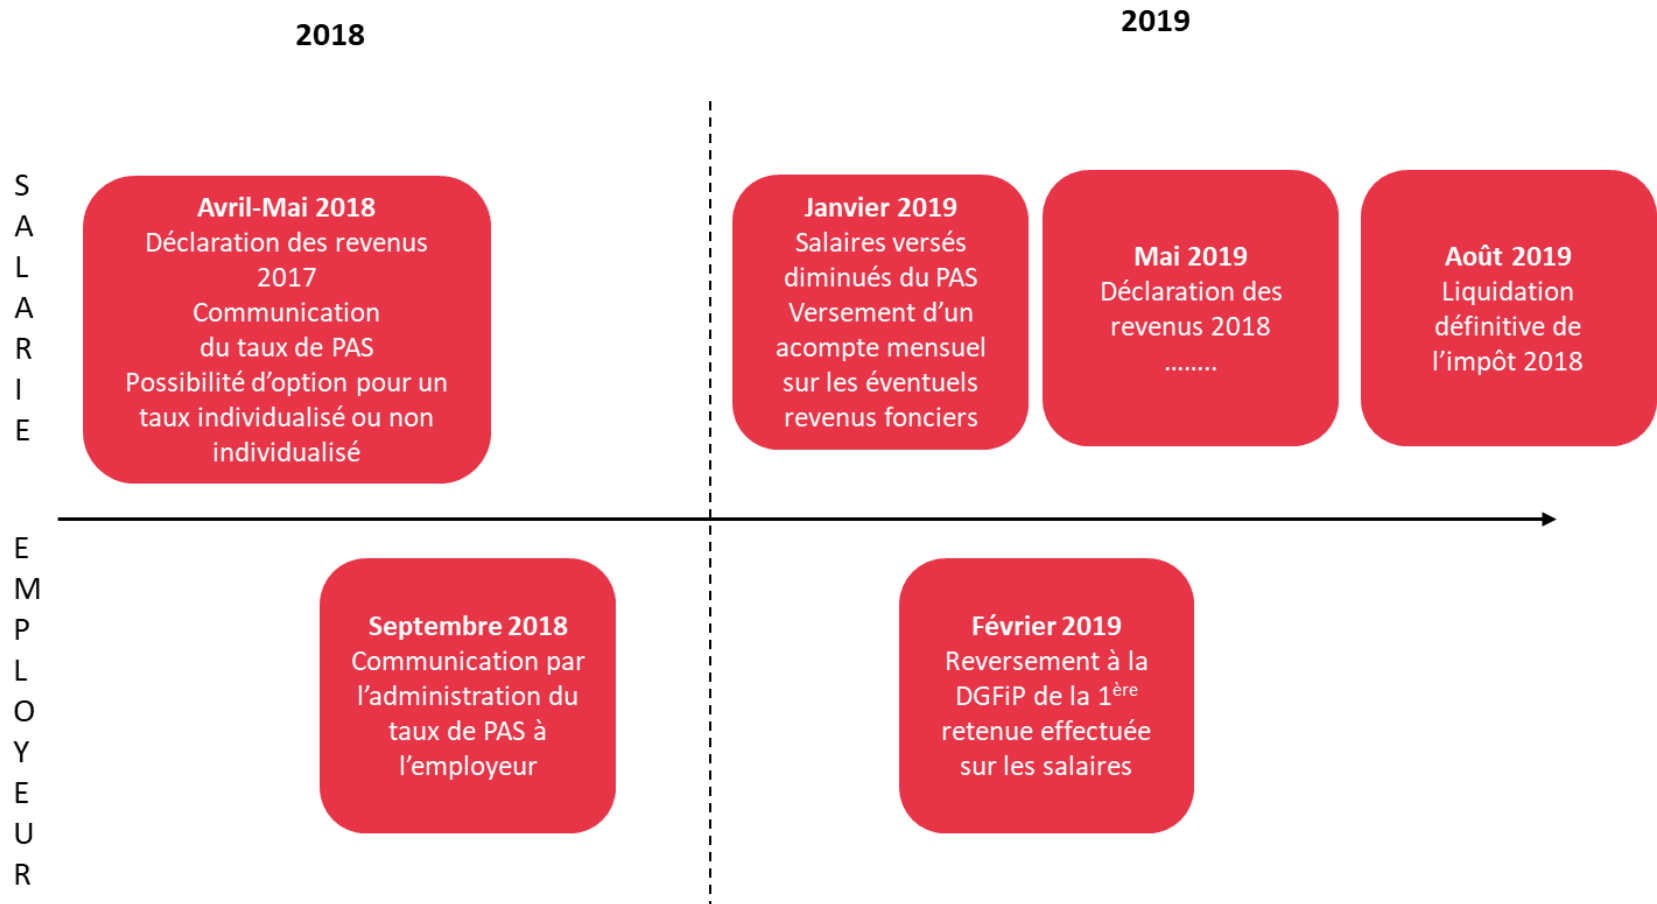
2018

2019

S
A
L
A
R
I
E

Avril-Mai 2018
Déclaration des revenus 2017
Communication du taux de PAS
Possibilité d'option pour un taux individualisé ou non individualisé

Janvier 2019
Salaires versés diminués du PAS
Versement d'un acompte mensuel sur les éventuels revenus fonciers

Mai 2019
Déclaration des revenus 2018
........

Août 2019
Liquidation définitive de l'impôt 2018

E
M
P
L
O
Y
E
U
R

Septembre 2018
Communication par l'administration du taux de PAS à l'employeur

Février 2019
Reversement à la DGFiP de la $1^{ère}$ retenue effectuée sur les salaires